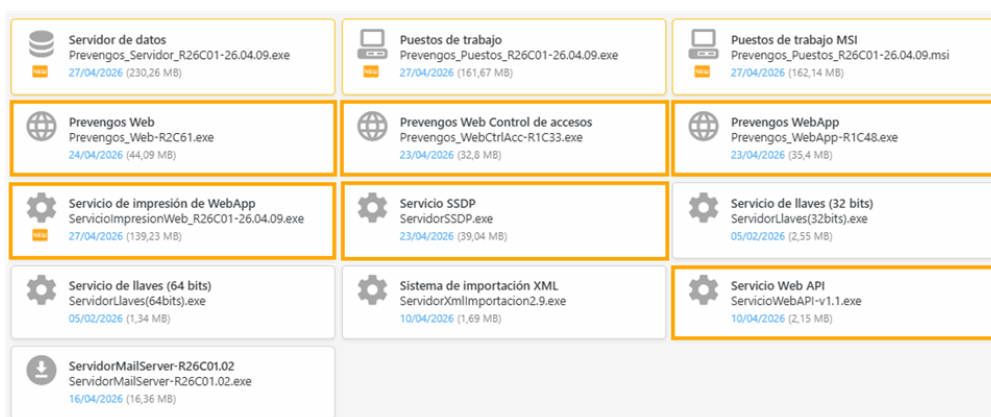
Servidor de datos
Prevengos_Servidor_R26C01-26.04.09.exe
NEW
27/04/2026 (230,26 MB)

Puestos de trabajo
Prevengos_Puestos_R26C01-26.04.09.exe
NEW
27/04/2026 (161,67 MB)

Puestos de trabajo MSI
Prevengos_Puestos_R26C01-26.04.09.msi
NEW
27/04/2026 (162,14 MB)

Prevengos Web
Prevengos_Web-R2C61.exe
24/04/2026 (44,09 MB)

Prevengos Web Control de accesos
Prevengos_WebCtrlAcc-R1C33.exe
23/04/2026 (32,8 MB)

Prevengos WebApp
Prevengos_WebApp-R1C48.exe
23/04/2026 (35,4 MB)

Servicio de impresión de WebApp
ServicioImpresionWeb_R26C01-26.04.09.exe
NEW
27/04/2026 (139,23 MB)

Servicio SSDP
ServidorSSDP.exe
23/04/2026 (39,04 MB)

Servicio de llaves (32 bits)
ServidorLlaves(32bits).exe
05/02/2026 (2,55 MB)

Servicio de llaves (64 bits)
ServidorLlaves(64bits).exe
05/02/2026 (1,34 MB)

Sistema de importación XML
ServidorXmlImportacion2.9.exe
10/04/2026 (1,69 MB)

Servicio Web API
ServicioWebAPI-v1.1.exe
10/04/2026 (2,15 MB)

ServidorMailServer-R26C01.02
ServidorMailServer-R26C01.02.exe
16/04/2026 (16,36 MB)